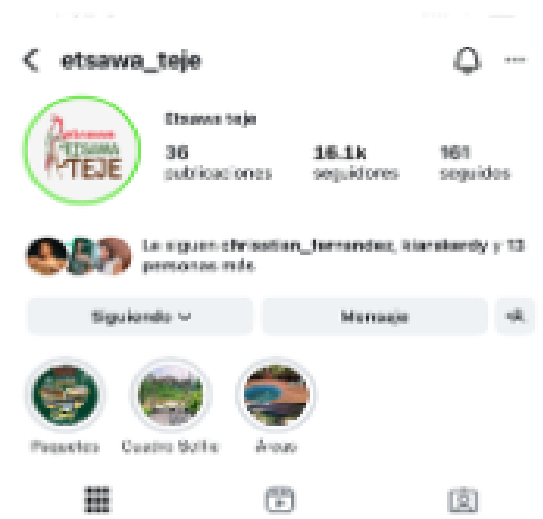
etsawa_teje

ETSAWA TEJE

Etsawa teje

36
publicaciones

16.1k
seguidores

161
seguidos

Le siguen chrisstian_fernandez, lianbardy y 13 personas más.

Siguiendo

Mensaje

Paquetes

Cuarto Doble

Áreas